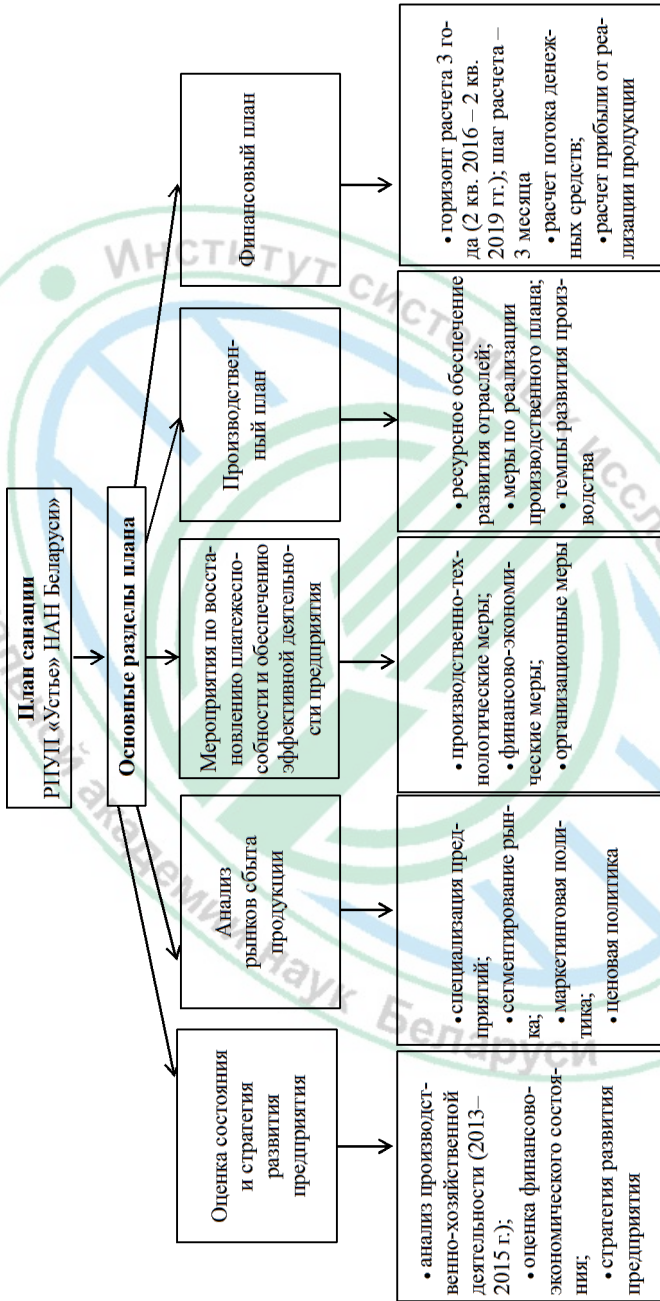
План санации
РПУП «Устье» НАН Беларуси»

Основные разделы плана

Оценка состояния и стратегия развития предприятия

Анализ рынков сбыта продукции

Мероприятия по восстановлению платежеспособности и обеспечению эффективной деятельности предприятия

Производственный план

Финансовый план

• анализ производственно-хозяйственной деятельности (2013–2015 г.);
• оценка финансово-экономического состояния;
• стратегия развития предприятия

• специализация предприятий;
• сегментирование рынка;
• маркетинговая политика;
• ценовая политика

• производственно-технологические меры;
• финансово-экономические меры;
• организационные меры

• ресурсное обеспечение развития отраслей;
• меры по реализации производственного плана;
• темпы развития производства

• горизонт расчета 3 года (2 кв. 2016 – 2 кв. 2019 гг.); шаг расчета – 3 месяца
• расчет потока денежных средств;
• расчет прибыли от реализации продукции

Институт системных исследований академии наук Беларуси